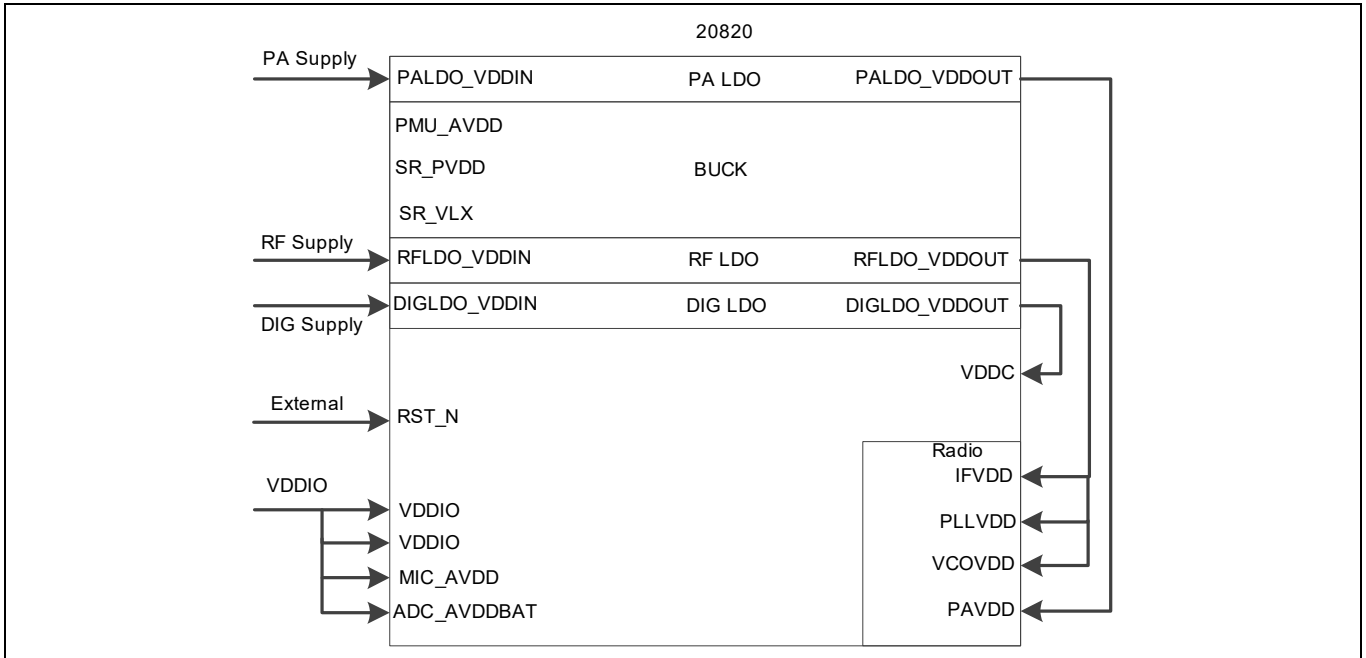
20820

PA Supply
PALDO_VDDIN
PA LDO
PALDO_VDDOUT

PMU_AVDD
SR_PVDD
BUCK
SR_VLX

RF Supply
RFLDO_VDDIN
RF LDO
RFLDO_VDDOUT

DIGLDO_VDDIN
DIG LDO
DIGLDO_VDDOUT
DIG Supply

VDDC

External
RST_N

Radio
IFVDD
VDDIO
VDDIO
PLLVDD
VDDIO
MIC_AVDD
VCOVDD
ADC_AVDDBAT
PAVDD